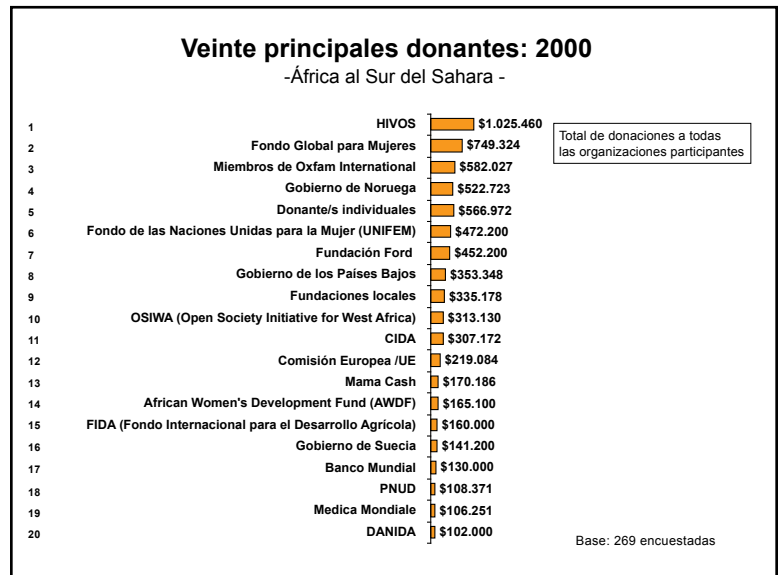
Veinte principales donantes: 2000
-África al Sur del Sahara -

| | Donante | Monto |
|---|---|---|
| 1 | HIVOS | \$1.025.460 |
| 2 | Fondo Global para Mujeres | \$749.324 |
| 3 | Miembros de Oxfam International | \$582.027 |
| 4 | Gobierno de Noruega | \$522.723 |
| 5 | Donante/s individuales | \$566.972 |
| 6 | Fondo de las Naciones Unidas para la Mujer (UNIFEM) | \$472.200 |
| 7 | Fundación Ford | \$452.200 |
| 8 | Gobierno de los Países Bajos | \$353.348 |
| 9 | Fundaciones locales | \$335.178 |
| 10 | OSIWA (Open Society Initiative for West Africa) | \$313.130 |
| 11 | CIDA | \$307.172 |
| 12 | Comisión Europea /UE | \$219.084 |
| 13 | Mama Cash | \$170.186 |
| 14 | African Women's Development Fund (AWDF) | \$165.100 |
| 15 | FIDA (Fondo Internacional para el Desarrollo Agrícola) | \$160.000 |
| 16 | Gobierno de Suecia | \$141.200 |
| 17 | Banco Mundial | \$130.000 |
| 18 | PNUD | \$108.371 |
| 19 | Medica Mondiale | \$106.251 |
| 20 | DANIDA | \$102.000 |

Total de donaciones a todas las organizaciones participantes

Base: 269 encuestadas